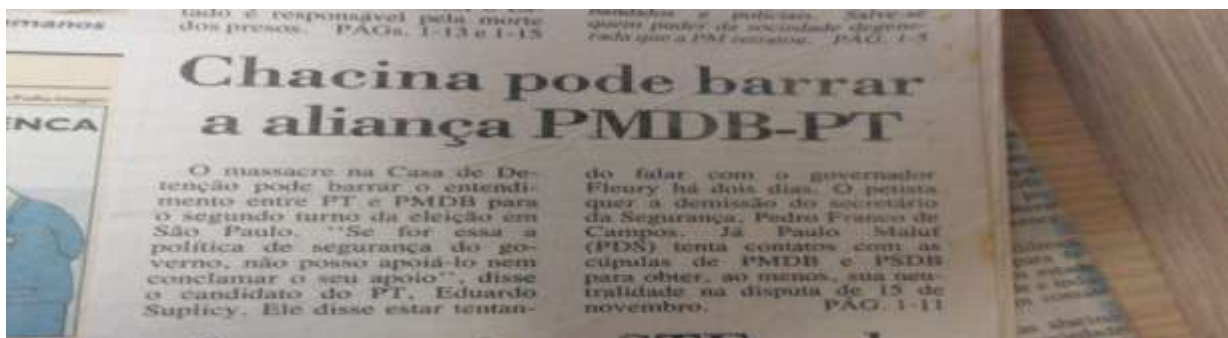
manos

tado é responsável pela morte dos presos. PÁGs. 1-13 e 1-15

bandidos e policiais. Salve-se quem puder da sociedade degenerada que a PM reproduz. PÁG. 1-5

ENCA

Chacina pode barrar a aliança PMDB-PT

O massacre na Casa de Detenção pode barrar o entendimento entre PT e PMDB para o segundo turno da eleição em São Paulo. "Se for essa a política de segurança do governo, não posso apoiá-lo nem conclamar o seu apoio", disse o candidato do PT, Eduardo Suplicy. Ele disse estar tentando falar com o governador Fleury há dois dias. O petista quer a demissão do secretário da Segurança, Pedro Franco de Campos. Já Paulo Maluf (PDS) tenta contatos com as cúpulas de PMDB e PSDB para obter, ao menos, sua neutralidade na disputa de 15 de novembro. PÁG. 1-11